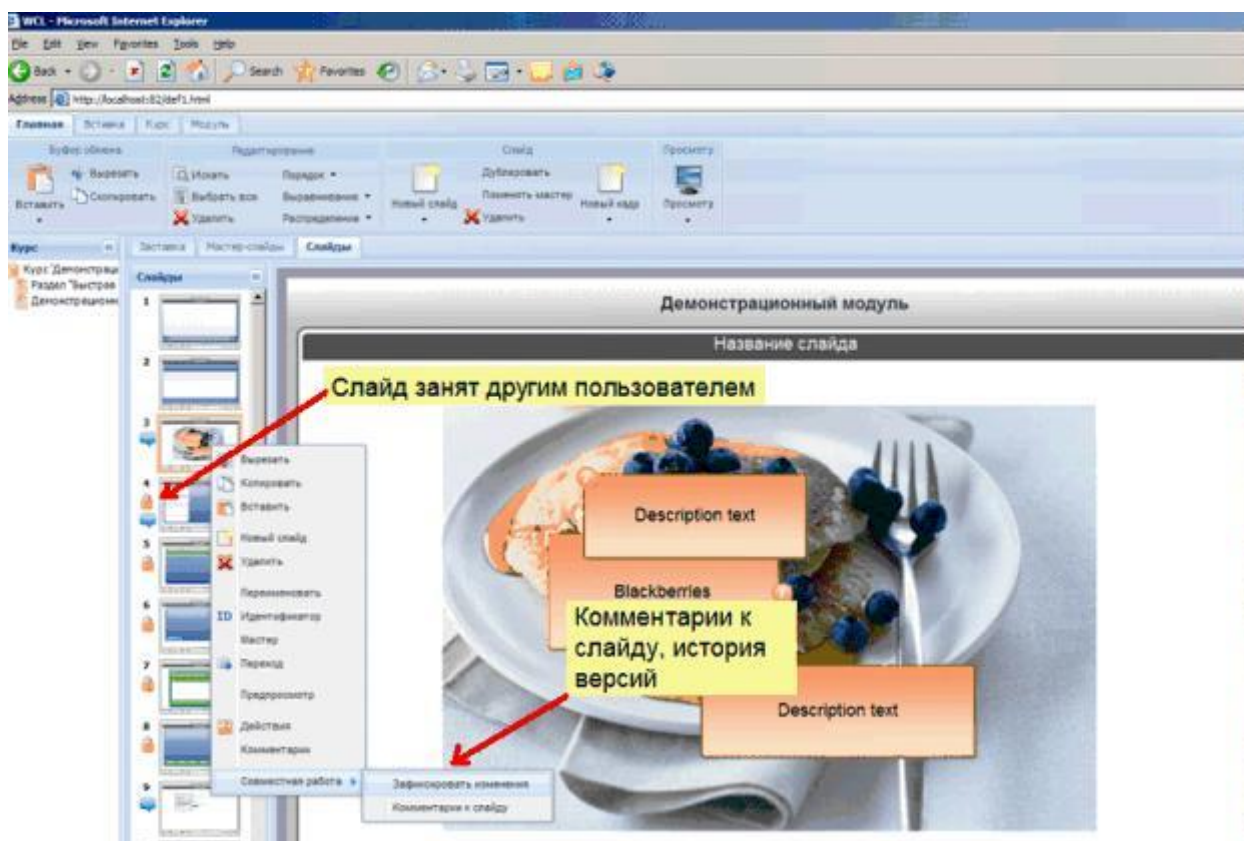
WCL - Microsoft Internet Explorer
File Edit View Favorites Tools Help
Back Search Favorites
Address http://localhost:82/def1.html
Главная Вставка Курс Модуль
Буфер обмена
Вставить Вырезать Скопировать
Редактирование
Искать Выбрать все Удалить Порядок Выравнивание Распределение
Слайд
Новый слайд Дублировать Поменять мастер Удалить Новый кадр
Просмотр
Просмотр
Курс
Курс 'Демонстрац
Раздел 'Быстрое
Демонстрацион
Заставка Мастер-слайды Слайды
Слайды
1
2
3
4
5
6
7
8
9
Вырезать
Копировать
Вставить
Новый слайд
Удалить
Переименовать
Идентификатор
Мастер
Переход
Предпросмотр
Действия
Комментарии
Совместная работа
Зафиксировать изменения
Комментарии к слайду
Демонстрационный модуль
Название слайда
Слайд занят другим пользователем
Description text
Blackberries
Комментарии к слайду, история версий
Description text